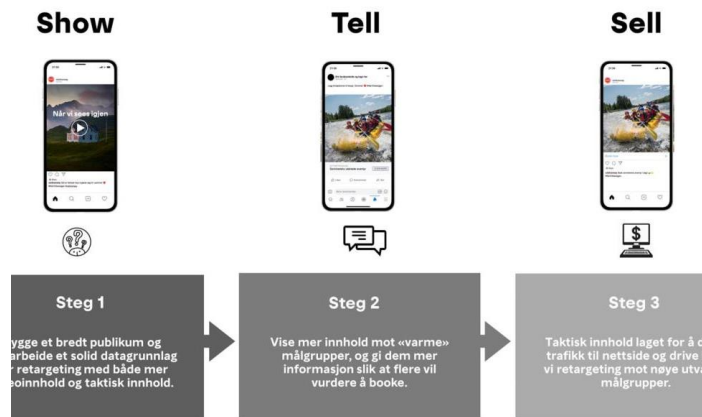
Show

Tell

Sell

Når vi sees igjen

Steg 1

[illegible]ygge et bredt publikum og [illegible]arbeide et solid datagrunnlag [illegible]r retargeting med både mer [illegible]eoinnhold og taktisk innhold.

Steg 2

Vise mer innhold mot «varme» målgrupper, og gi dem mer informasjon slik at flere vil vurdere å booke.

Steg 3

Taktisk innhold laget for å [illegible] trafikk til nettside og drive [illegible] vi retargeting mot nøye utva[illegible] målgrupper.